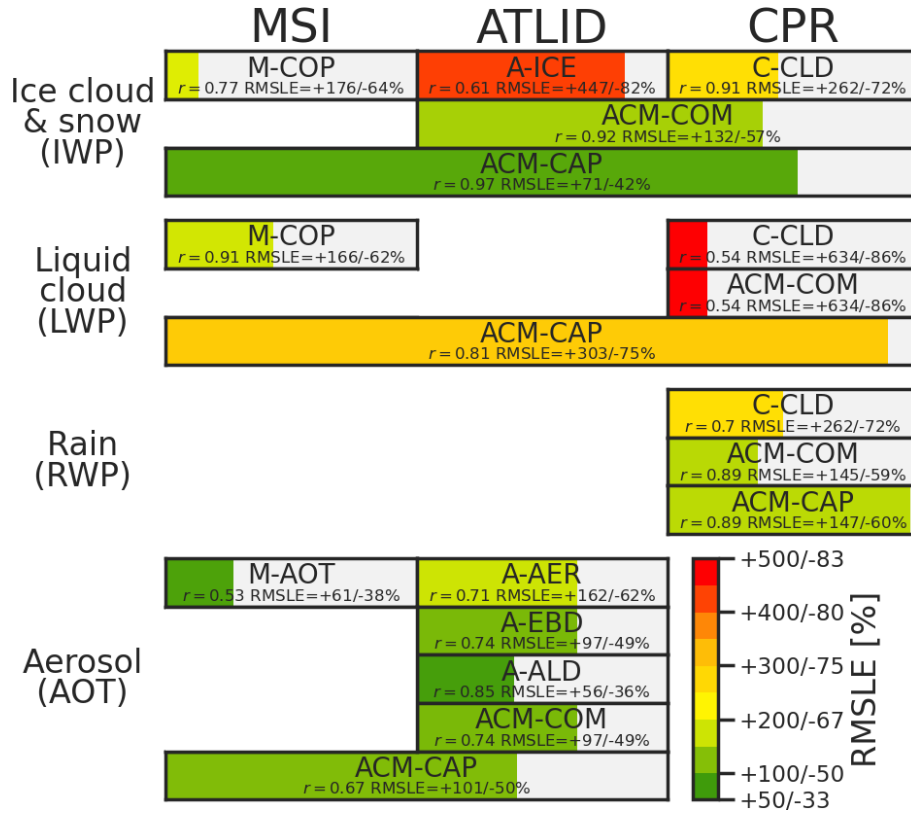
MSI ATLID CPR

Ice cloud & snow (IWP)

M-COP
$r = 0.77$ RMSLE=+176/-64%

A-ICE
$r = 0.61$ RMSLE=+447/-82%

C-CLD
$r = 0.91$ RMSLE=+262/-72%

ACM-COM
$r = 0.92$ RMSLE=+132/-57%

ACM-CAP
$r = 0.97$ RMSLE=+71/-42%

Liquid cloud (LWP)

M-COP
$r = 0.91$ RMSLE=+166/-62%

C-CLD
$r = 0.54$ RMSLE=+634/-86%

ACM-COM
$r = 0.54$ RMSLE=+634/-86%

ACM-CAP
$r = 0.81$ RMSLE=+303/-75%

Rain (RWP)

C-CLD
$r = 0.7$ RMSLE=+262/-72%

ACM-COM
$r = 0.89$ RMSLE=+145/-59%

ACM-CAP
$r = 0.89$ RMSLE=+147/-60%

Aerosol (AOT)

M-AOT
$r = 0.53$ RMSLE=+61/-38%

A-AER
$r = 0.71$ RMSLE=+162/-62%

A-EBD
$r = 0.74$ RMSLE=+97/-49%

A-ALD
$r = 0.85$ RMSLE=+56/-36%

ACM-COM
$r = 0.74$ RMSLE=+97/-49%

ACM-CAP
$r = 0.67$ RMSLE=+101/-50%

+500/-83
+400/-80
+300/-75
+200/-67
+100/-50
+50/-33
RMSLE [%]